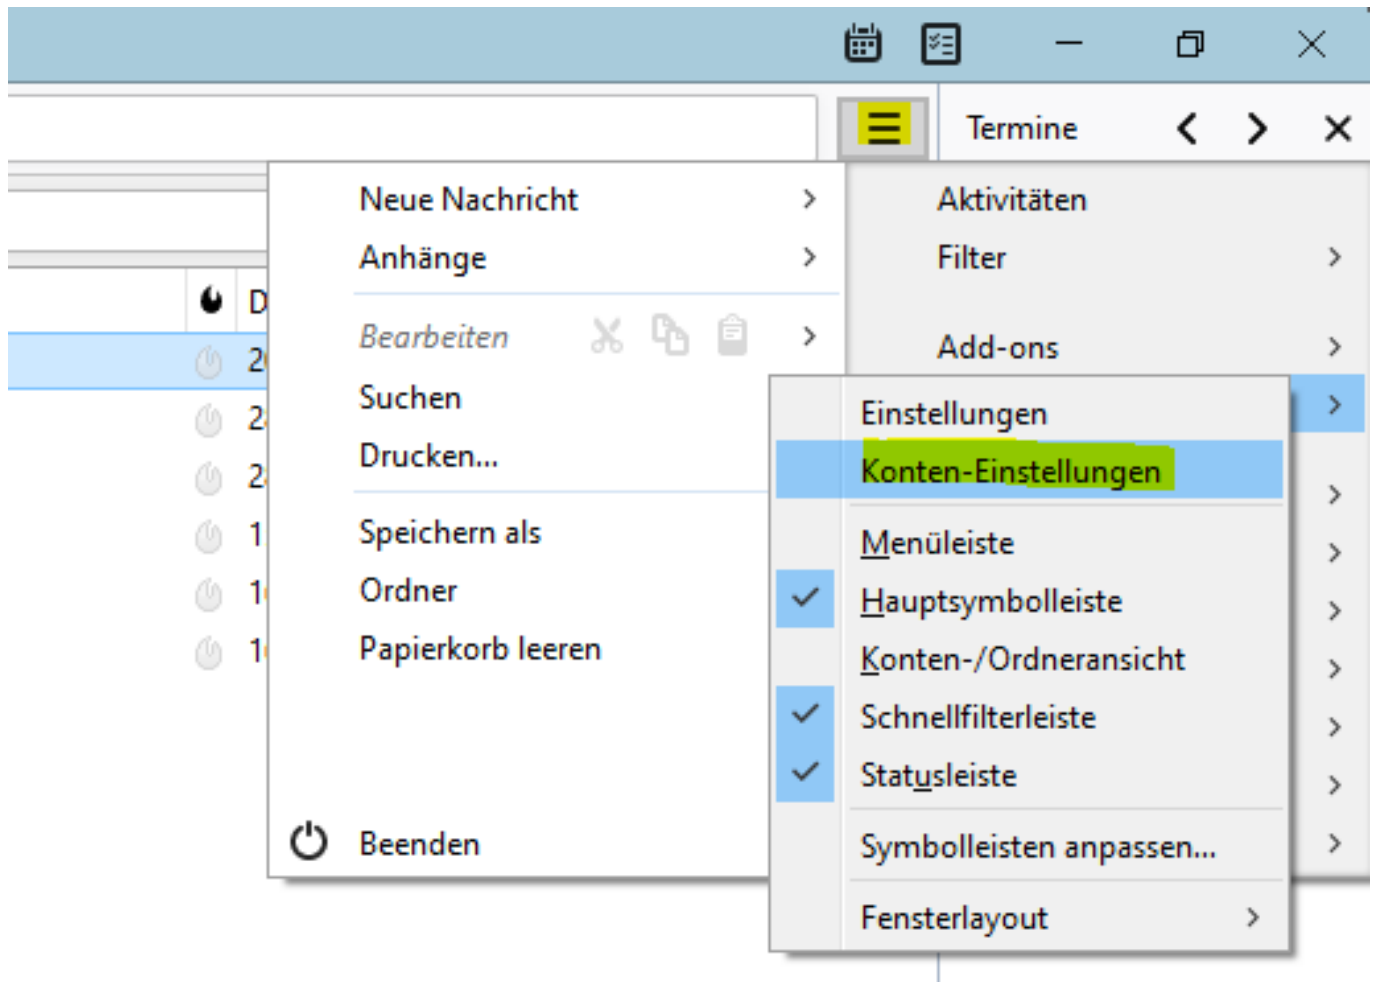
Termine

D
2
2
2
1
1
1

Neue Nachricht
Anhänge
Bearbeiten
Suchen
Drucken...
Speichern als
Ordner
Papierkorb leeren
Beenden

Aktivitäten
Filter
Add-ons

Einstellungen
Konten-Einstellungen
Menüleiste
Hauptsymbolleiste
Konten-/Ordneransicht
Schnellfilterleiste
Statusleiste
Symbolleisten anpassen...
Fensterlayout